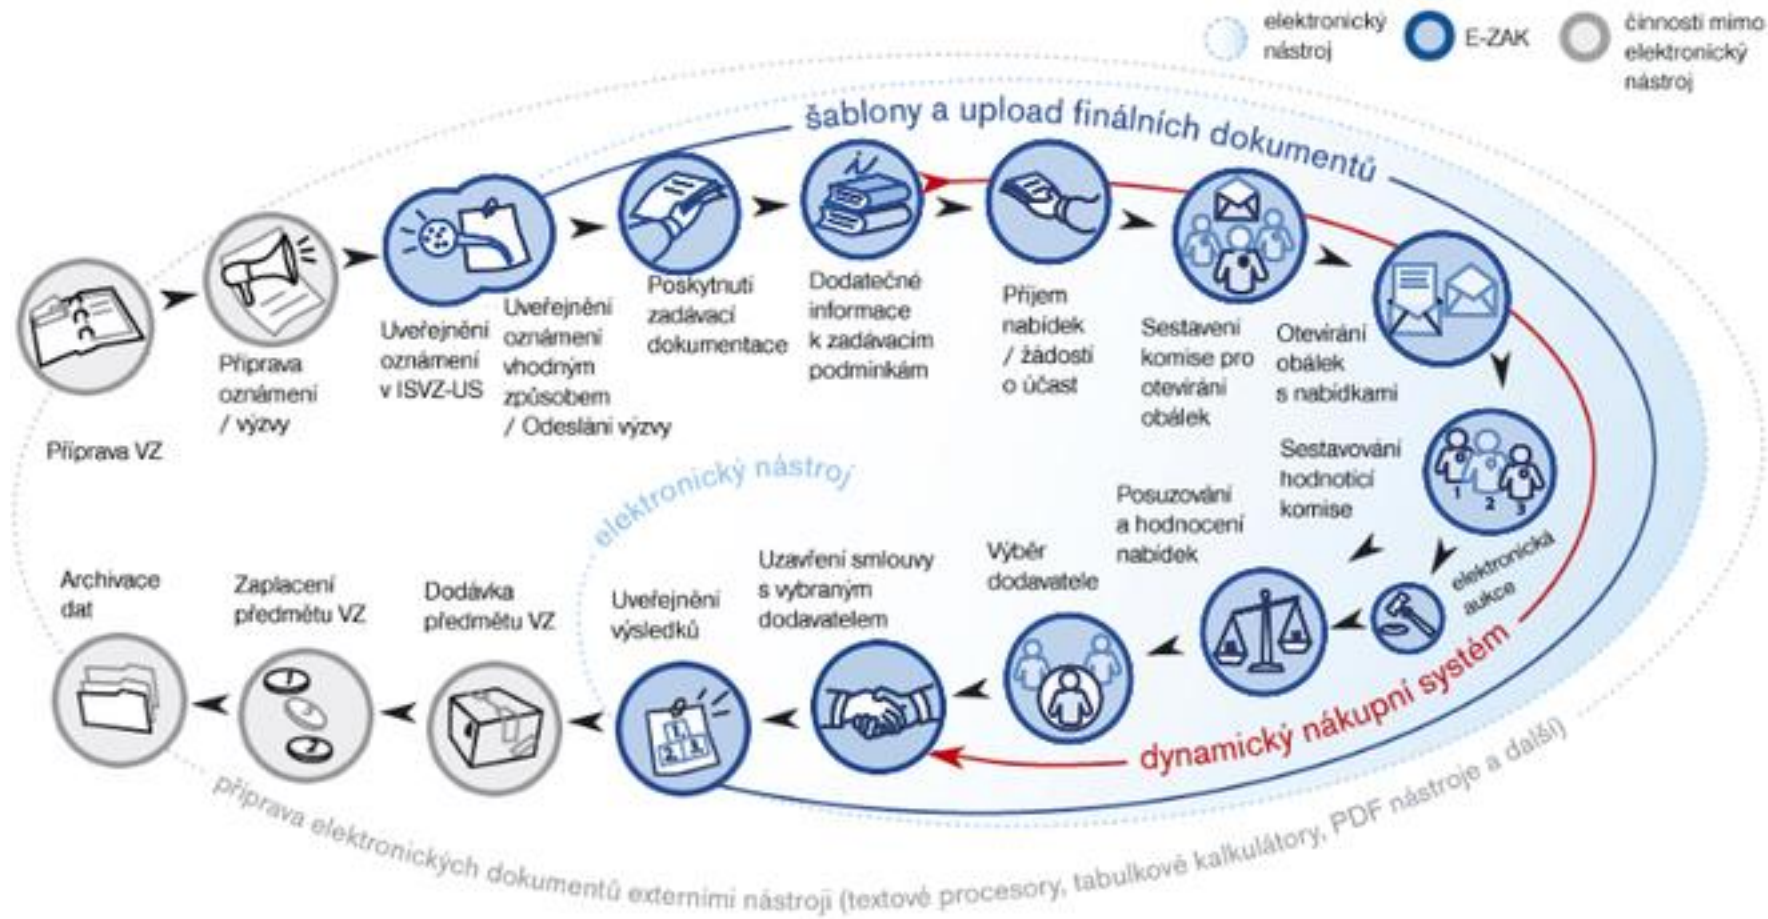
elektronický nástroj
E-ZAK
činnosti mimo elektronický nástroj

šablony a upload finálních dokumentů

Příprava VZ

Příprava oznámení / výzvy

Uveřejnění oznámení v ISVZ-US

Uveřejnění oznámení vhodným způsobem / Odeslání výzvy

Poskytnutí zadávací dokumentace

Dodatečné informace k zadávacím podmínkám

Příjem nabídek / žádostí o účast

Sestavení komise pro otevírání obálek

Otevírání obálek s nabídkami

Sestavování hodnotící komise

elektronická aukce

Posuzování a hodnocení nabídek

Výběr dodavatele

Uzavření smlouvy s vybraným dodavatelem

Uveřejnění výsledků

Dodávka předmětu VZ

Zaplacení předmětu VZ

Archivace dat

elektronický nástroj

dynamický nákupní systém

příprava elektronických dokumentů externími nástroji (textové procesory, tabulkové kalkulátory, PDF nástroje a další)